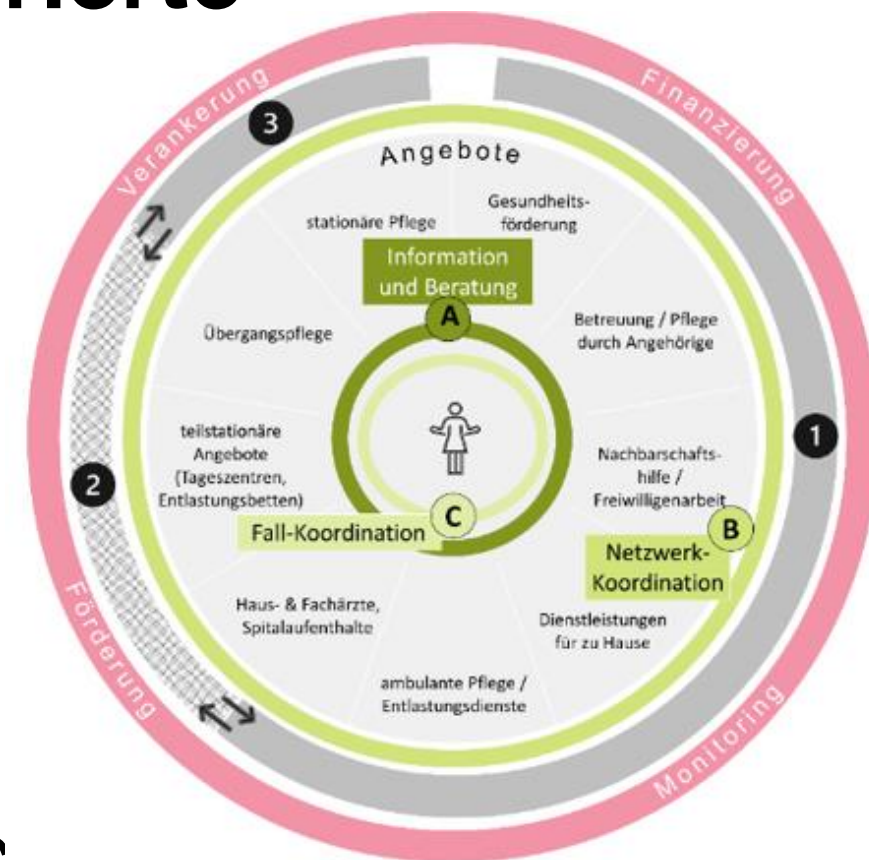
Verankerung

Finanzierung

Förderung

Monitoring

3

2

1

Angebote

stationäre Pflege

Gesundheitsförderung

Information und Beratung

A

Übergangspflege

Betreuung / Pflege durch Angehörige

teilstationäre Angebote (Tageszentren, Entlastungsbetten)

Nachbarschaftshilfe / Freiwilligenarbeit

C

Fall-Koordination

B

Netzwerk-Koordination

Haus- & Fachärzte, Spitalaufenthalte

Dienstleistungen für zu Hause

ambulante Pflege / Entlastungsdienste